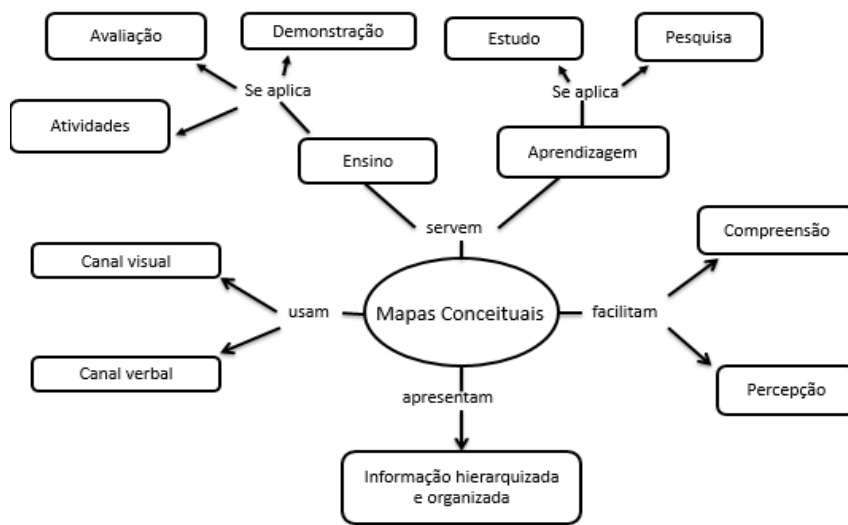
Avaliação

Demonstração

Estudo

Pesquisa

Se aplica

Se aplica

Atividades

Ensino

Aprendizagem

servem

Compreensão

Canal visual

usam

Mapas Conceituais

facilitam

Canal verbal

apresentam

Percepção

Informação hierarquizada e organizada